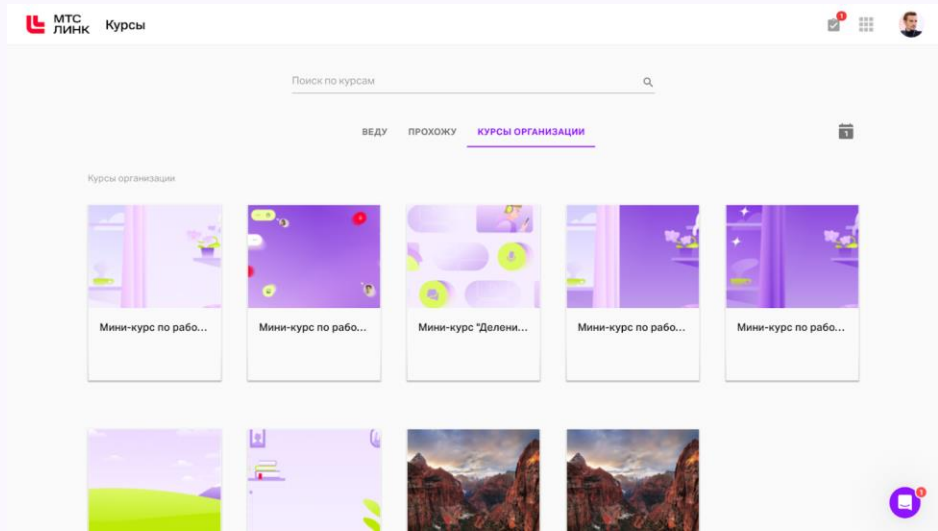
МТС ЛИНК Курсы

1

Поиск по курсам

ВЕДУ ПРОХОЖУ КУРСЫ ОРГАНИЗАЦИИ

1

Курсы организации

Мини-курс по рабо...

Мини-курс по рабо...

Мини-курс "Делени...

Мини-курс по рабо...

Мини-курс по рабо...

1